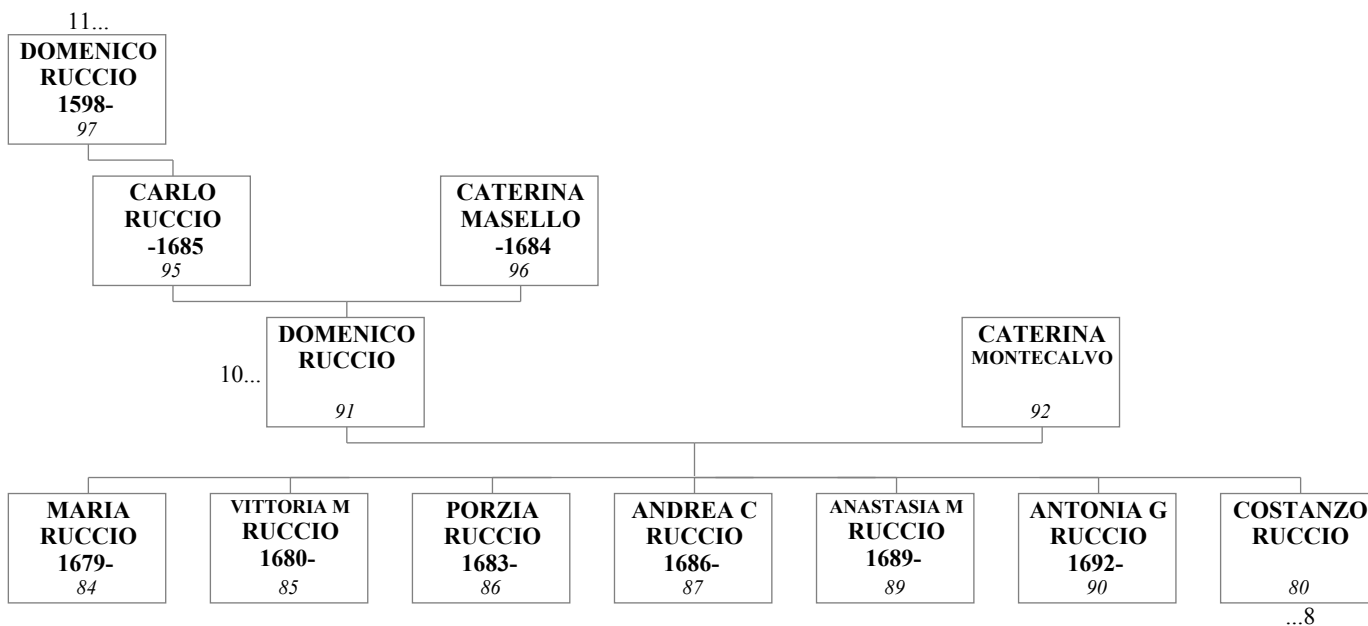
11...
DOMENICO RUCCIO 1598-
97

CARLO RUCCIO -1685
95

CATERINA MASELLO -1684
96

10...
DOMENICO RUCCIO
91

CATERINA MONTECALVO
92

MARIA RUCCIO 1679-
84

VITTORIA M RUCCIO 1680-
85

PORZIA RUCCIO 1683-
86

ANDREA C RUCCIO 1686-
87

ANASTASIA M RUCCIO 1689-
89

ANTONIA G RUCCIO 1692-
90

COSTANZO RUCCIO
80
...8